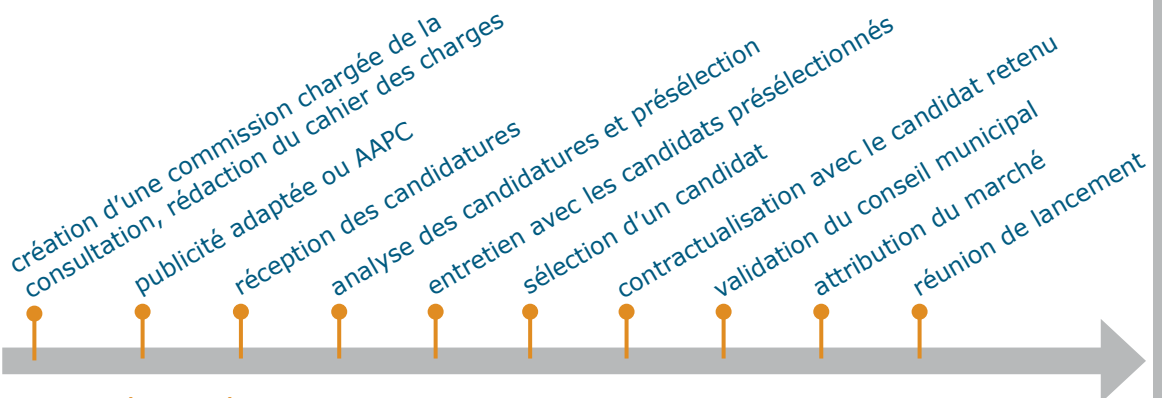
création d'une commission chargée de la consultation, rédaction du cahier des charges

publicité adaptée ou AAPC

réception des candidatures

analyse des candidatures et présélection

entretien avec les candidats présélectionnés

sélection d'un candidat

contractualisation avec le candidat retenu

validation du conseil municipal

attribution du marché

réunion de lancement